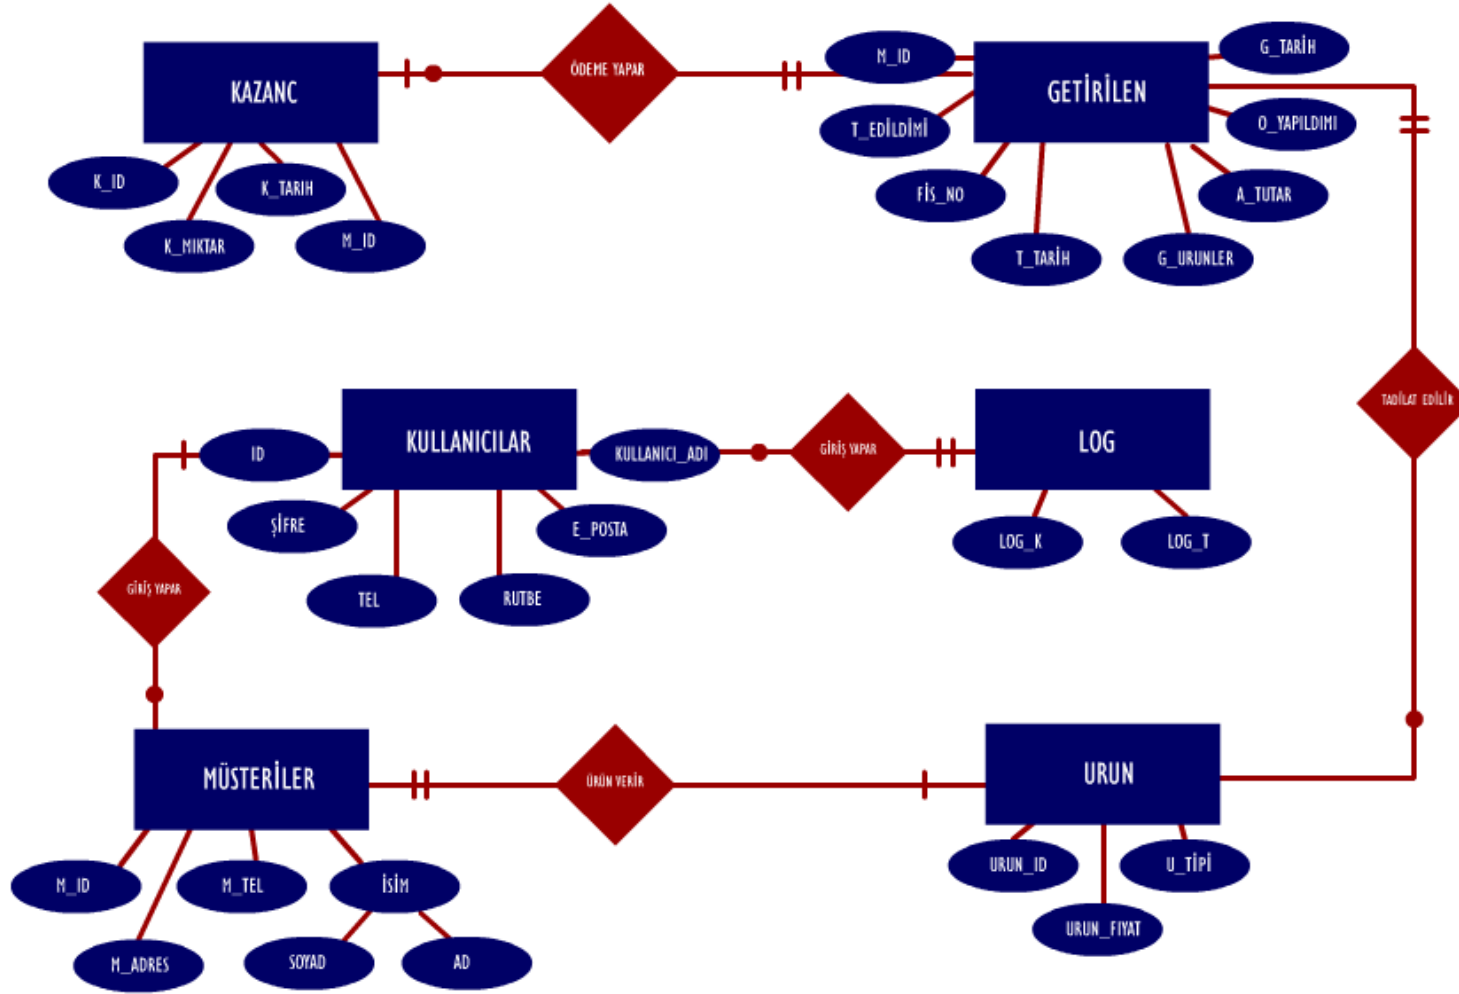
KAZANC

ÖDEME YAPAR

M_ID

GETİRİLEN

G_TARİH

K_ID

K_TARIH

K_MIKTAR

M_ID

T_EDİLDİMİ

O_YAPILDIMI

FİS_NO

A_TUTAR

T_TARİH

G_URUNLER

KULLANICILAR

ID

KULLANICI_ADI

GİRİŞ YAPAR

LOG

TADİLAT EDİLİR

ŞİFRE

E_POSTA

LOG_K

LOG_T

TEL

RUTBE

GİRİŞ YAPAR

MÜSTERİLER

ÜRÜN VERİR

URUN

M_ID

M_TEL

İSİM

URUN_ID

U_TİPİ

M_ADRES

SOYAD

AD

URUN_FIYAT